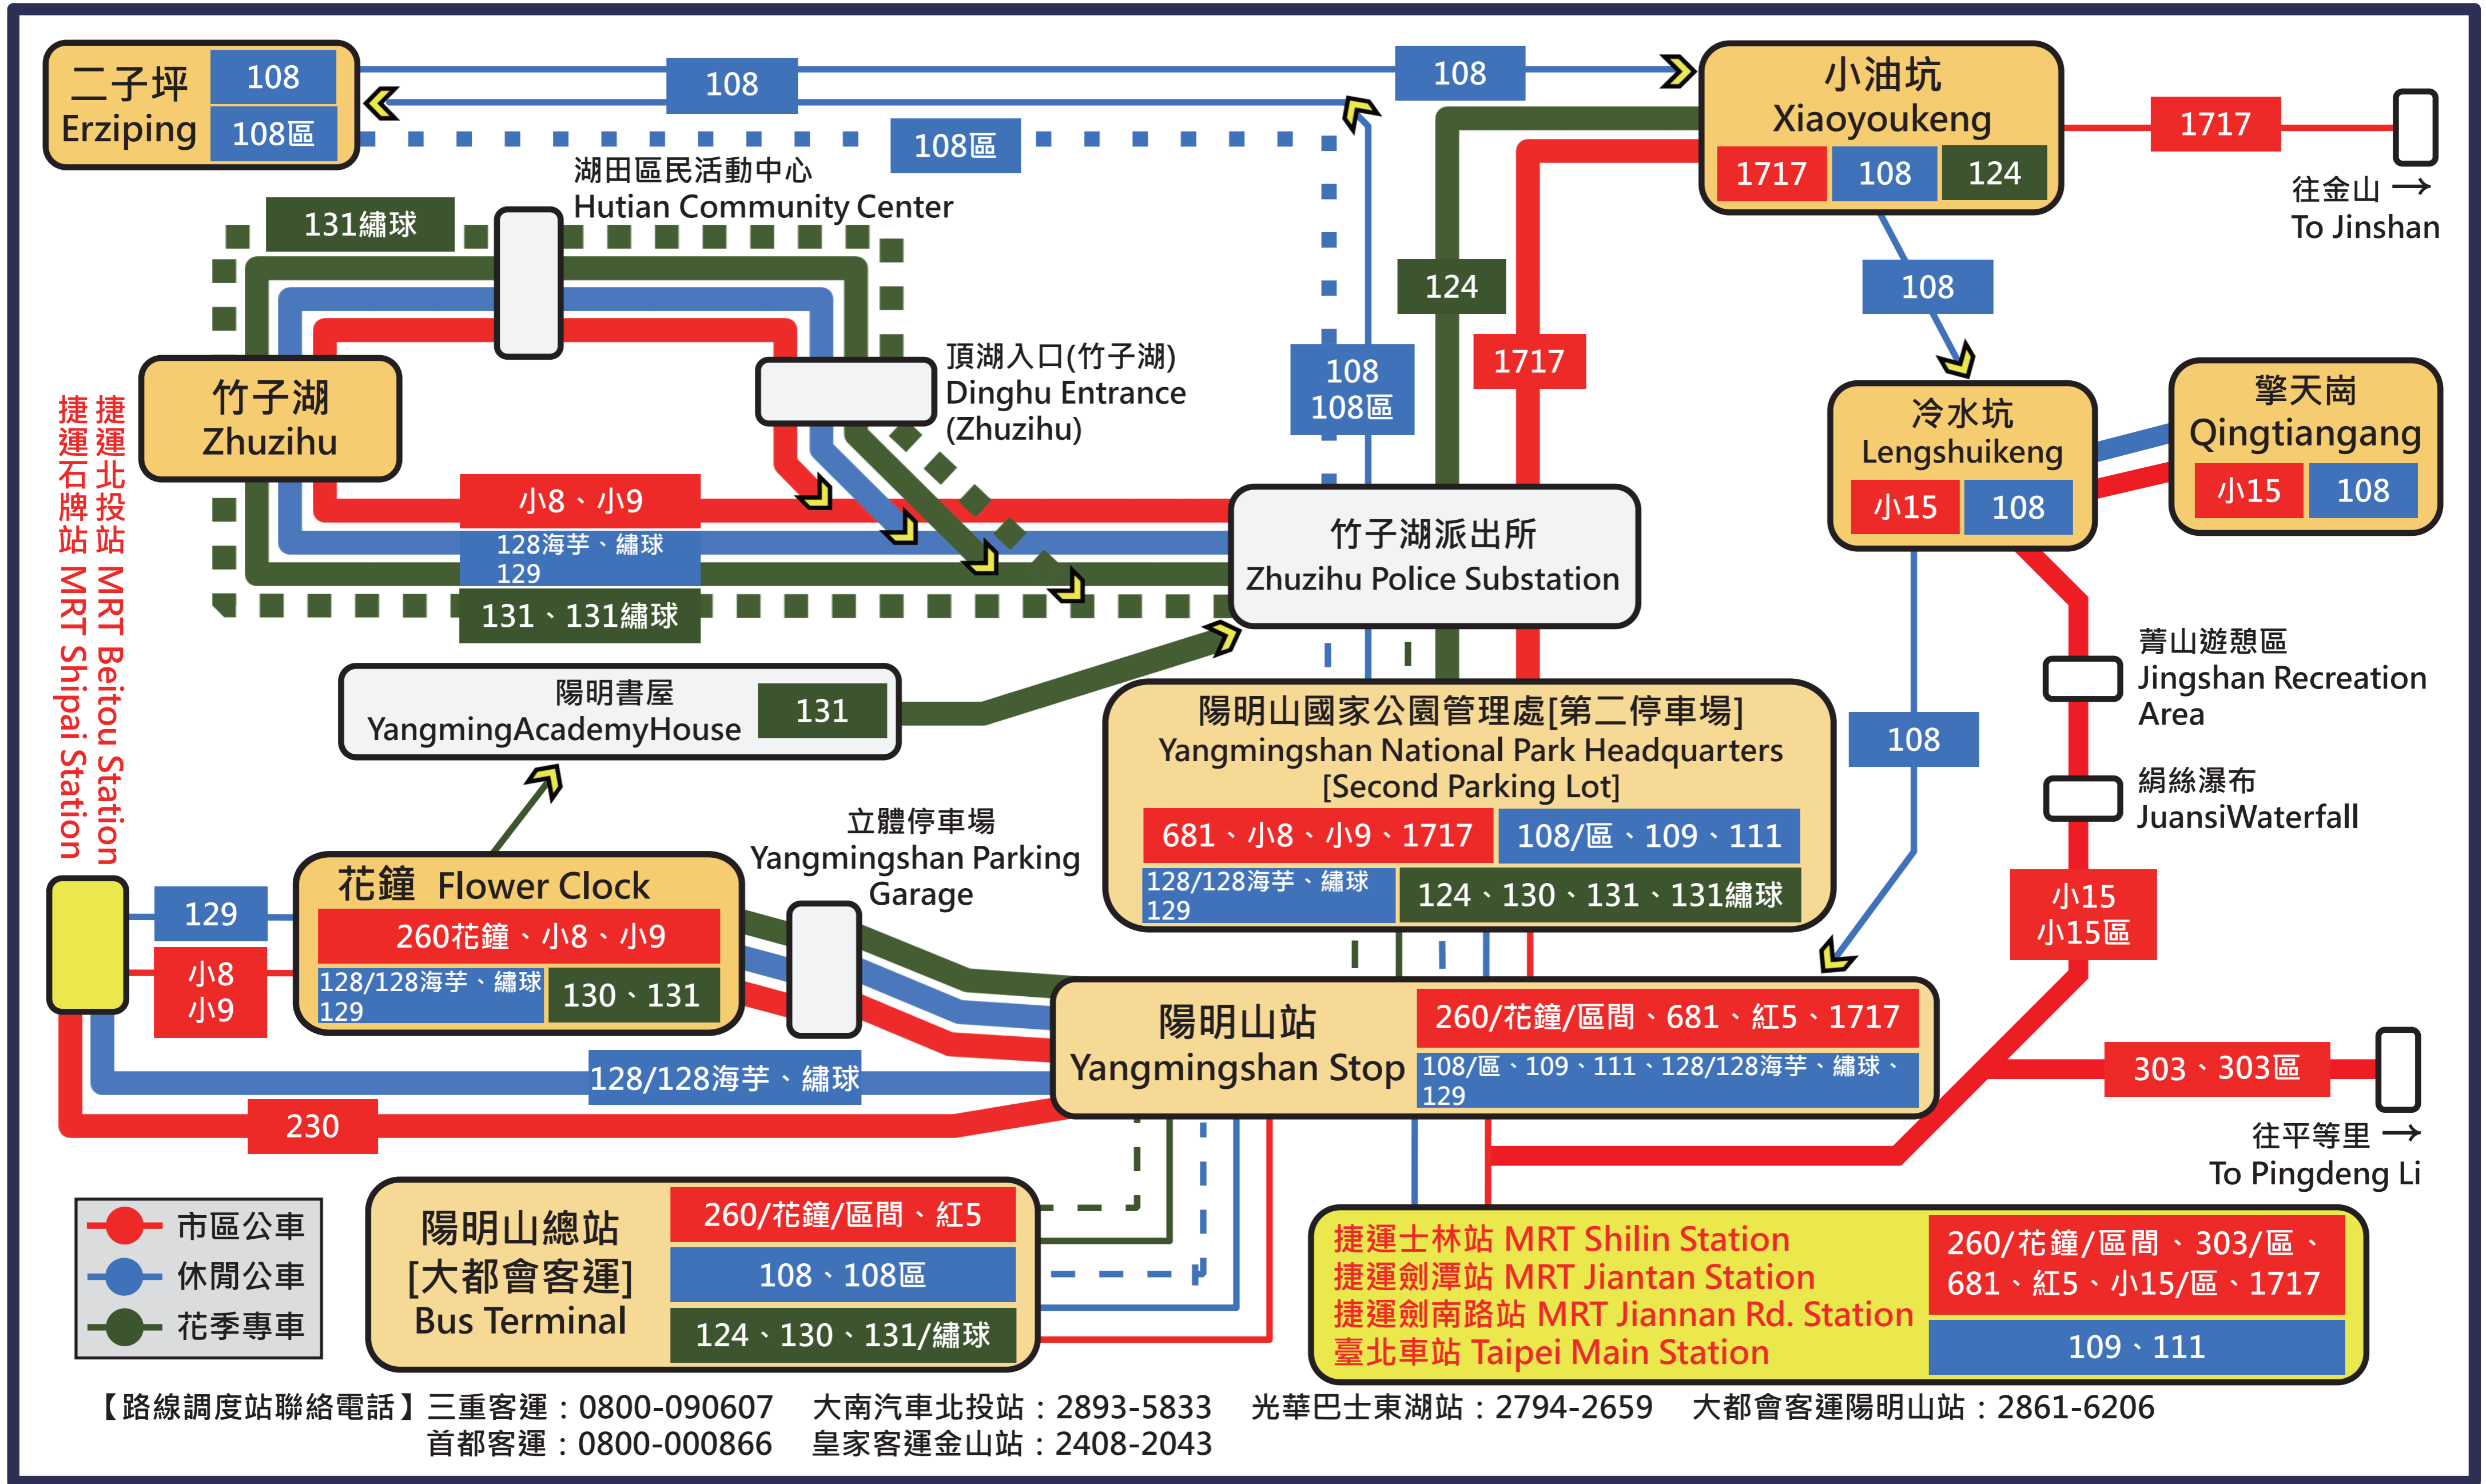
二子坪
Erziping
108
108區

108
108
108區

小油坑
Xiaoyoukeng
1717
108
124

1717
往金山 →
To Jinshan

湖田區民活動中心
Hutian Community Center

131繡球

124
108
1717

竹子湖
Zhuzihu

頂湖入口(竹子湖)
Dinghu Entrance
(Zhuzihu)

108
108區

冷水坑
Lengshuikeng
小15
108

擎天崗
Qingtiangang
小15
108

捷運北投站 MRT Beitou Station
捷運石牌站 MRT Shipai Station

小8、小9
128海芋、繡球
129
131、131繡球

竹子湖派出所
Zhuzihu Police Substation

菁山遊憩區
Jingshan Recreation Area

絹絲瀑布
JuansiWaterfall

陽明書屋
YangmingAcademyHouse
131

陽明山國家公園管理處[第二停車場]
Yangmingshan National Park Headquarters
[Second Parking Lot]
681、小8、小9、1717
108/區、109、111
128/128海芋、繡球
129
124、130、131、131繡球

108

立體停車場
Yangmingshan Parking
Garage

花鐘 Flower Clock
260花鐘、小8、小9
128/128海芋、繡球
129
130、131

129
小8
小9

小15
小15區

陽明山站
Yangmingshan Stop
260/花鐘/區間、681、紅5、1717
108/區、109、111、128/128海芋、繡球、
129

128/128海芋、繡球
230

303、303區
往平等里 →
To Pingdeng Li

市區公車
休閒公車
花季專車

陽明山總站
[大都會客運]
Bus Terminal
260/花鐘/區間、紅5
108、108區
124、130、131/繡球

捷運士林站 MRT Shilin Station
捷運劍潭站 MRT Jiantan Station
捷運劍南路站 MRT Jiannan Rd. Station
臺北車站 Taipei Main Station
260/花鐘/區間、303/區、
681、紅5、小15/區、1717
109、111

【路線調度站聯絡電話】三重客運：0800-090607 大南汽車北投站：2893-5833 光華巴士東湖站：2794-2659 大都會客運陽明山站：2861-6206
首都客運：0800-000866 皇家客運金山站：2408-2043